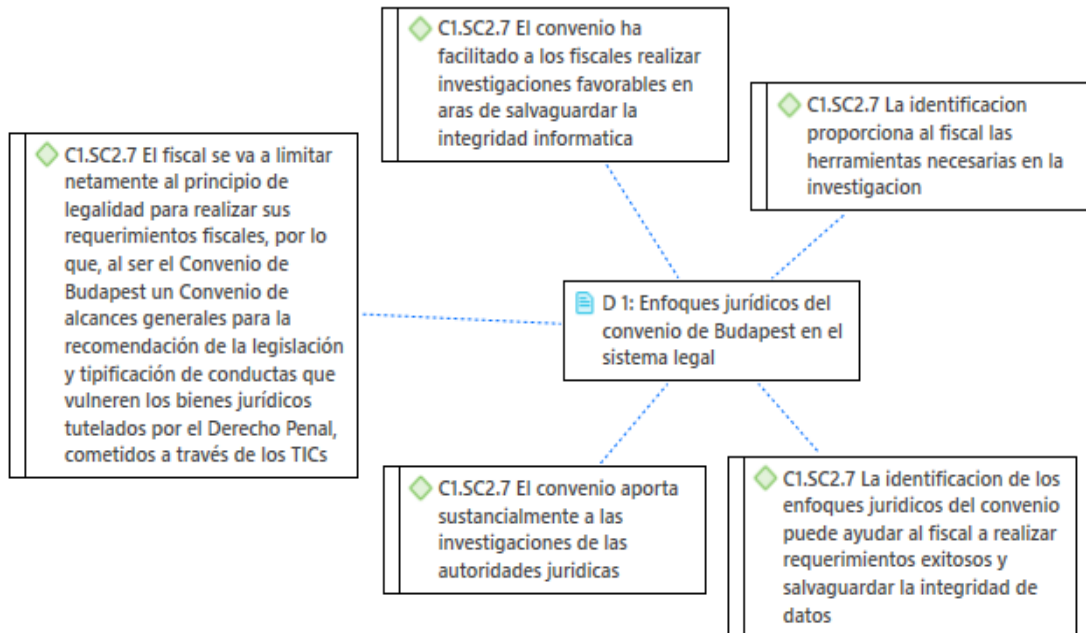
C1.SC2.7 El convenio ha facilitado a los fiscales realizar investigaciones favorables en aras de salvaguardar la integridad informatica

C1.SC2.7 La identificacion proporciona al fiscal las herramientas necesarias en la investigacion

C1.SC2.7 El fiscal se va a limitar netamente al principio de legalidad para realizar sus requerimientos fiscales, por lo que, al ser el Convenio de Budapest un Convenio de alcances generales para la recomendación de la legislación y tipificación de conductas que vulneren los bienes jurídicos tutelados por el Derecho Penal, cometidos a través de los TICs

D 1: Enfoques jurídicos del convenio de Budapest en el sistema legal

C1.SC2.7 El convenio aporta sustancialmente a las investigaciones de las autoridades juridicas

C1.SC2.7 La identificacion de los enfoques juridicos del convenio puede ayudar al fiscal a realizar requerimientos exitosos y salvaguardar la integridad de datos